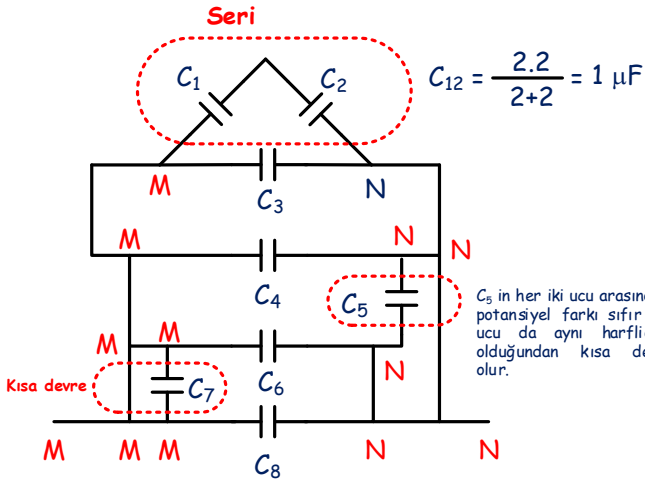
Seri

$C_1$ $C_2$

$C_{12} = \frac{2.2}{2+2} = 1\ \mu F$

M $C_3$ N

M N N

$C_4$ $C_5$

$C_5$ in her iki ucu arasın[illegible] potansiyel farkı sıfır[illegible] ucu da aynı harfli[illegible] olduğundan kısa de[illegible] olur.

M M

Kısa devre $C_7$ $C_6$ N

M M M $C_8$ N N